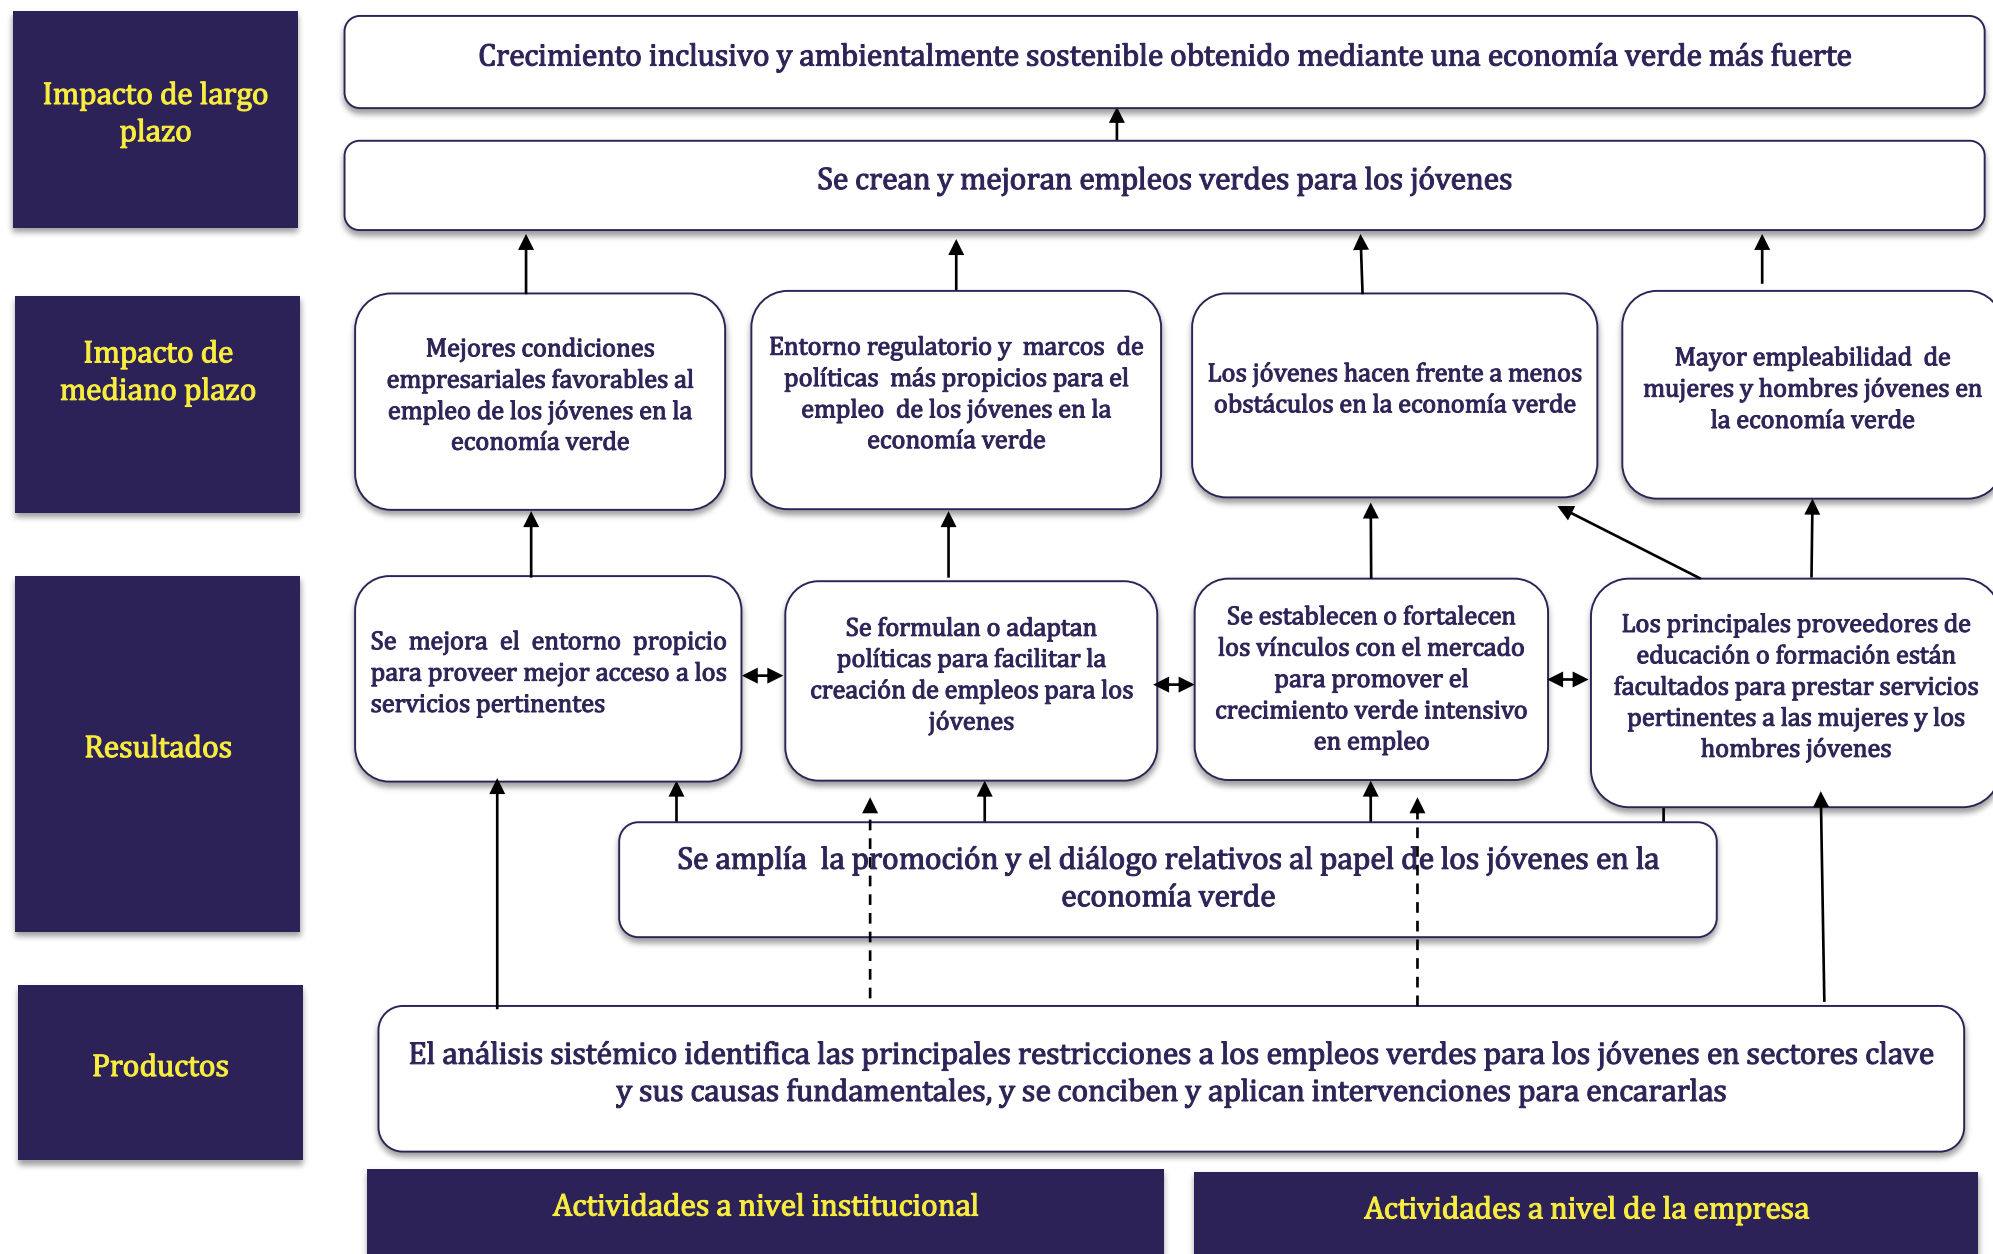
Impacto de largo plazo

Crecimiento inclusivo y ambientalmente sostenible obtenido mediante una economía verde más fuerte

Se crean y mejoran empleos verdes para los jóvenes

Impacto de mediano plazo

Mejores condiciones empresariales favorables al empleo de los jóvenes en la economía verde

Entorno regulatorio y marcos de políticas más propicios para el empleo de los jóvenes en la economía verde

Los jóvenes hacen frente a menos obstáculos en la economía verde

Mayor empleabilidad de mujeres y hombres jóvenes en la economía verde

Resultados

Se mejora el entorno propicio para proveer mejor acceso a los servicios pertinentes

Se formulan o adaptan políticas para facilitar la creación de empleos para los jóvenes

Se establecen o fortalecen los vínculos con el mercado para promover el crecimiento verde intensivo en empleo

Los principales proveedores de educación o formación están facultados para prestar servicios pertinentes a las mujeres y los hombres jóvenes

Se amplía la promoción y el diálogo relativos al papel de los jóvenes en la economía verde

Productos

El análisis sistémico identifica las principales restricciones a los empleos verdes para los jóvenes en sectores clave y sus causas fundamentales, y se conciben y aplican intervenciones para encararlas

Actividades a nivel institucional

Actividades a nivel de la empresa